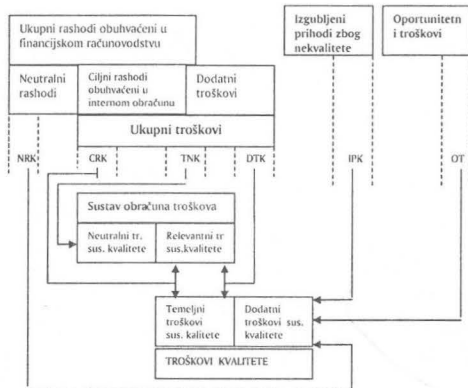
Ukupni rashodi obuhvaćeni u financijskom računovodstvu

Neutralni rashodi

Ciljni rashodi obuhvaćeni u internom obračunu

Dodatni troškovi

Izgubljeni prihodi zbog nekvalitete

Oportunitetn i troškovi

Ukupni troškovi

NRK

CRK

TNK

DTK

IPK

OT

Sustav obračuna troškova

Neutralni tr. sus. kvalitete

Relevantni tr sus.kvalitete

Temeljni troškovi sus. kalitete

Dodatni troškovi sus. kvalitete

TROŠKOVI KVALITETE